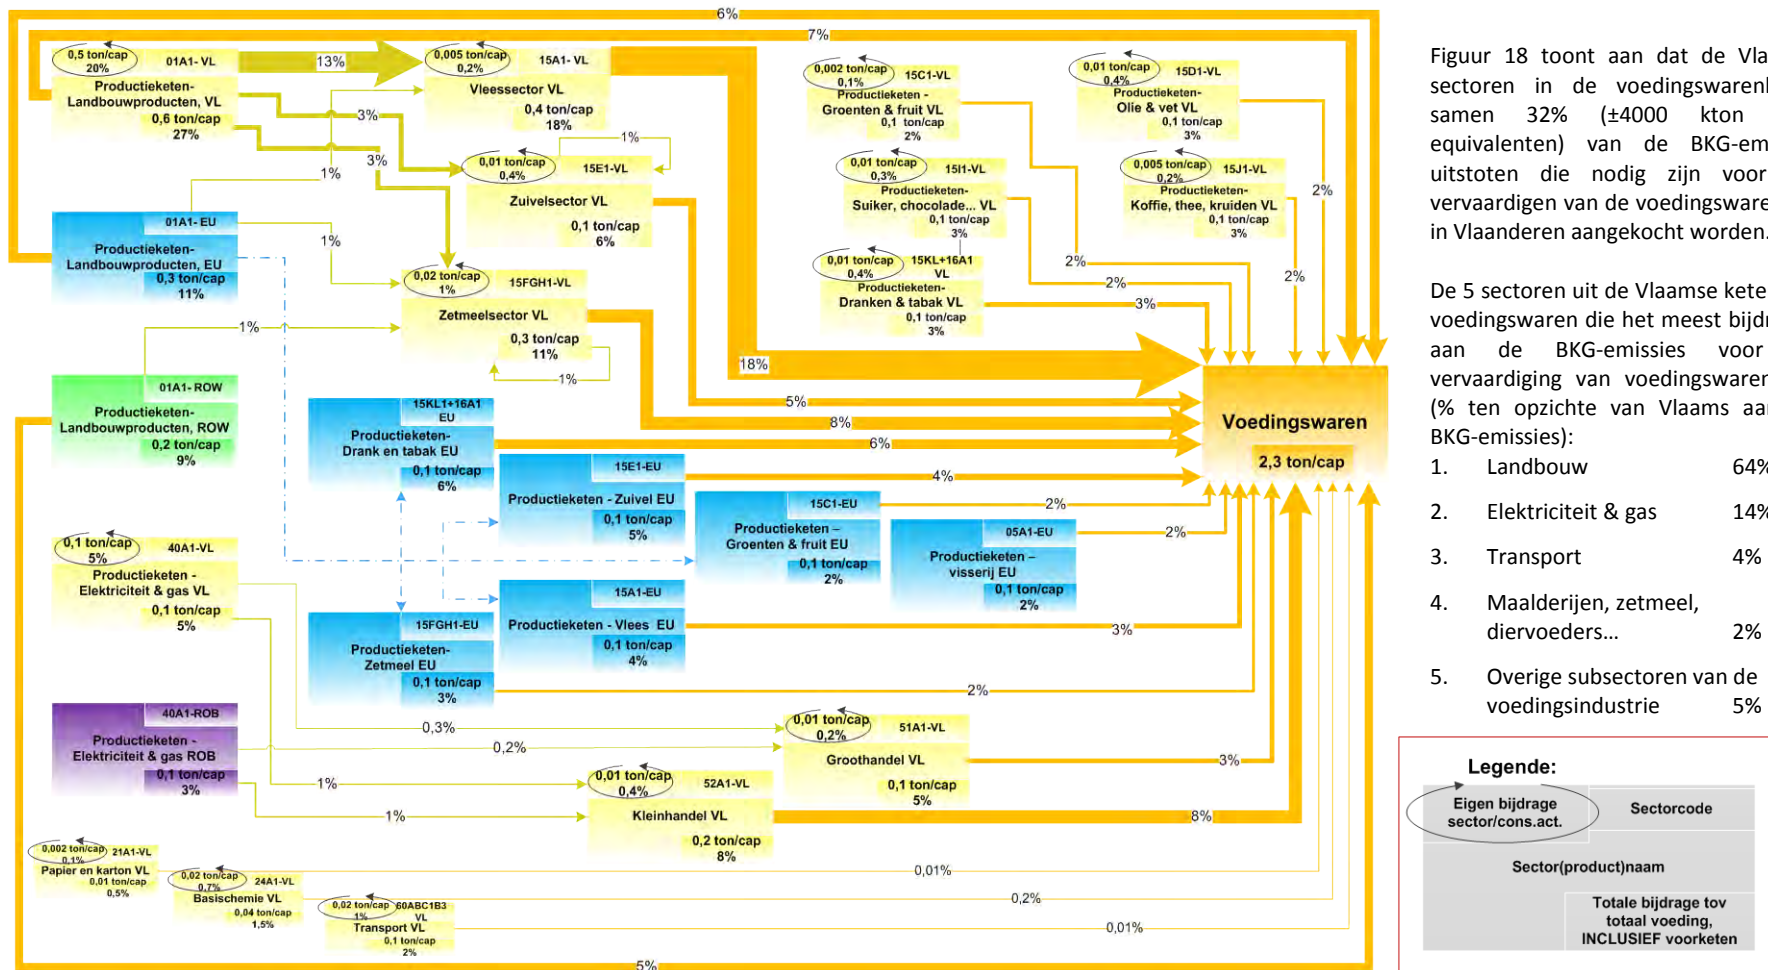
6%
7%
0,5 ton/cap 20%
01A1- VL
Productieketen- Landbouwproducten, VL
0,6 ton/cap 27%
13%
0,005 ton/cap 0,2%
15A1- VL
Vleessector VL
0,4 ton/cap 18%
3%
1%
3%
1%
0,01 ton/cap 0,4%
15E1-VL
Zuivelsector VL
0,1 ton/cap 6%
01A1- EU
Productieketen- Landbouwproducten, EU
0,3 ton/cap 11%
1%
0,02 ton/cap 1%
15FGH1-VL
Zetmeelsector VL
0,3 ton/cap 11%
1%
1%
01A1- ROW
Productieketen- Landbouwproducten, ROW
0,2 ton/cap 9%
0,002 ton/cap 0,1%
15C1-VL
Productieketen - Groenten & fruit VL
0,1 ton/cap 2%
0,01 ton/cap 0,4%
15D1-VL
Productieketen- Olie & vet VL
0,1 ton/cap 3%
0,01 ton/cap 0,3%
15I1-VL
Productieketen- Suiker, chocolade... VL
0,1 ton/cap 3%
0,005 ton/cap 0,2%
15J1-VL
Productieketen- Koffie, thee, kruiden VL
0,1 ton/cap 3%
2%
0,01 ton/cap 0,4%
15KL+16A1 VL
Productieketen- Dranken & tabak VL
0,1 ton/cap 3%
2%
2%
3%
2%
18%
5%
8%
6%
4%
2%
2%
3%
2%
15KL1+16A1 EU
Productieketen- Drank en tabak EU
0,1 ton/cap 6%
15E1-EU
Productieketen - Zuivel EU
0,1 ton/cap 5%
15C1-EU
Productieketen – Groenten & fruit EU
0,1 ton/cap 2%
05A1-EU
Productieketen – visserij EU
0,1 ton/cap 2%
15A1-EU
Productieketen - Vlees EU
0,1 ton/cap 4%
15FGH1-EU
Productieketen- Zetmeel EU
0,1 ton/cap 3%
Voedingswaren
2,3 ton/cap
0,1 ton/cap 5%
40A1-VL
Productieketen - Elektriciteit & gas VL
0,1 ton/cap 5%
40A1-ROB
Productieketen - Elektriciteit & gas ROB
0,1 ton/cap 3%
0,3%
0,2%
1%
1%
0,01 ton/cap 0,2%
51A1-VL
Groothandel VL
0,1 ton/cap 5%
3%
0,01 ton/cap 0,4%
52A1-VL
Kleinhandel VL
0,2 ton/cap 8%
8%
0,002 ton/cap 0,1%
21A1-VL
Papier en karton VL
0,01 ton/cap 0,5%
0,02 ton/cap 0,7%
24A1-VL
Basischemie VL
0,04 ton/cap 1,5%
0,02 ton/cap 1%
60ABC1B3 VL
Transport VL
0,1 ton/cap 2%
0,01%
0,2%
0,01%
5%

Figuur 18 toont aan dat de Vla sectoren in de voedingswarenl samen 32% (±4000 kton equivalenten) van de BKG-em uitstoten die nodig zijn voor vervaardigen van de voedingsware in Vlaanderen aangekocht worden.

De 5 sectoren uit de Vlaamse kete voedingswaren die het meest bijdr aan de BKG-emissies voor vervaardiging van voedingswaren (% ten opzichte van Vlaams aa BKG-emissies):

1. Landbouw 64%
2. Elektriciteit & gas 14%
3. Transport 4%
4. Maalderijen, zetmeel, diervoeders… 2%
5. Overige subsectoren van de voedingsindustrie 5%

Legende:
Eigen bijdrage sector/cons.act.
Sectorcode
Sector(product)naam
Totale bijdrage tov totaal voeding, INCLUSIEF voorketen